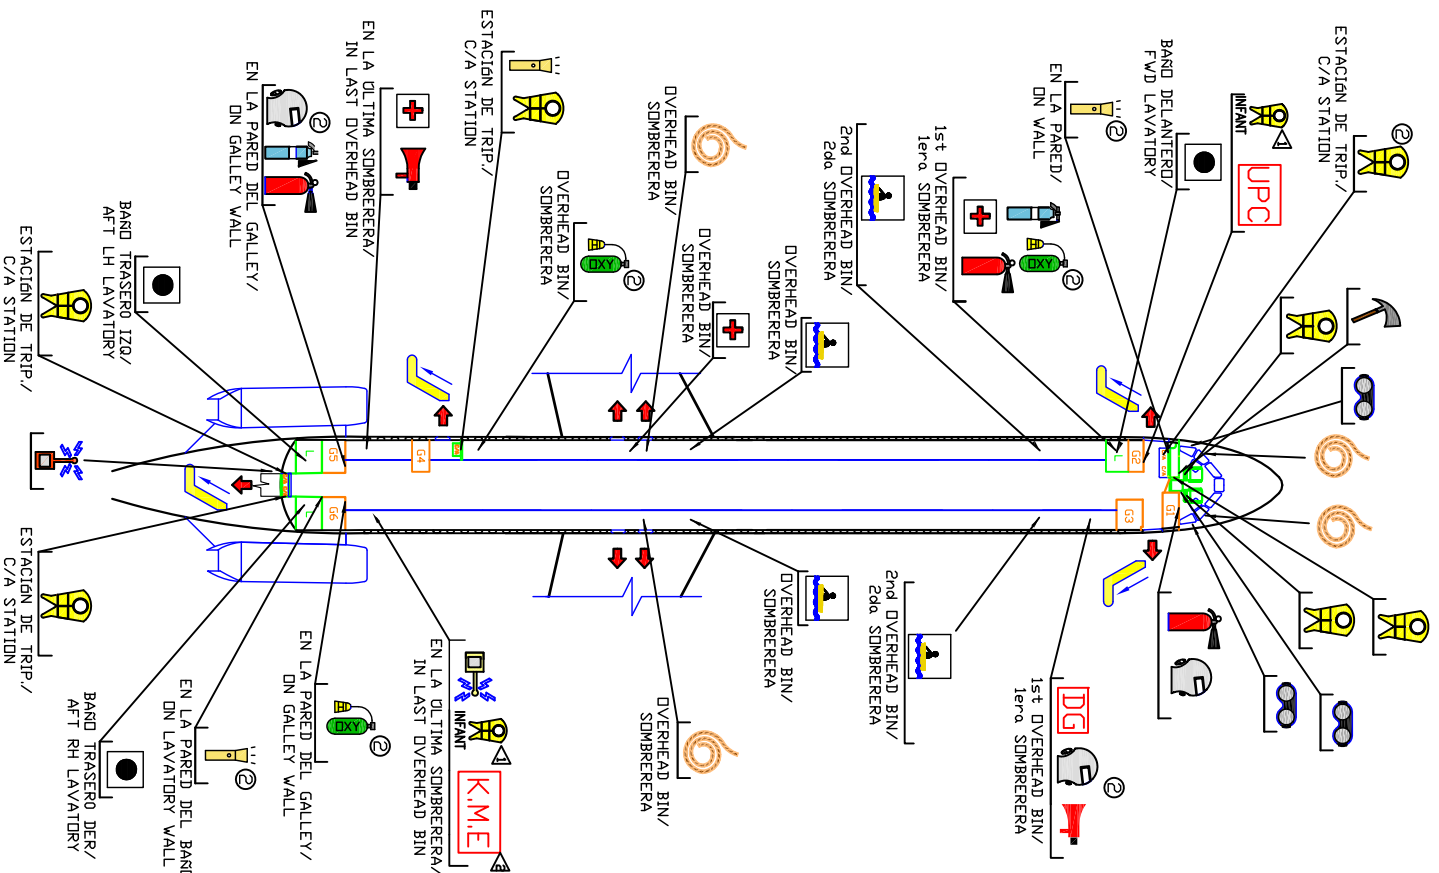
ESTACIÓN DE TRIP./ C/A STATION

BAÑO TRASERO IZQ/ AFT LH LAVATORY

EN LA PARED DEL GALLEY/ ON GALLEY WALL

2

EN LA ULTIMA SOMBRERERA/ IN LAST OVERHEAD BIN

ESTACIÓN DE TRIP./ C/A STATION

OVERHEAD BIN/ SOMBRERERA

OXY

2

OVERHEAD BIN/ SOMBRERERA

OVERHEAD BIN/ SOMBRERERA

OVERHEAD BIN/ SOMBRERERA

2nd OVERHEAD BIN/ 2da SOMBRERERA

1st OVERHEAD BIN/ 1era SOMBRERERA

OXY

2

EN LA PARED/ ON WALL

2

BAÑO DELANTERO/ FWD LAVATORY

INFANT

UPC

ESTACIÓN DE TRIP./ C/A STATION

2

G5

G4

G6

L

L

G2

G3

G1

L

L

ESTACIÓN DE TRIP./ C/A STATION

BAÑO TRASERO DER/ AFT RH LAVATORY

EN LA PARED DEL BAÑO/ ON LAVATORY WALL

2

EN LA PARED DEL GALLEY/ ON GALLEY WALL

OXY

2

EN LA ULTIMA SOMBRERERA/ IN LAST OVERHEAD BIN

INFANT

K.M.E

OVERHEAD BIN/ SOMBRERERA

OVERHEAD BIN/ SOMBRERERA

2nd OVERHEAD BIN/ 2da SOMBRERERA

1st OVERHEAD BIN/ 1era SOMBRERERA

DG

2